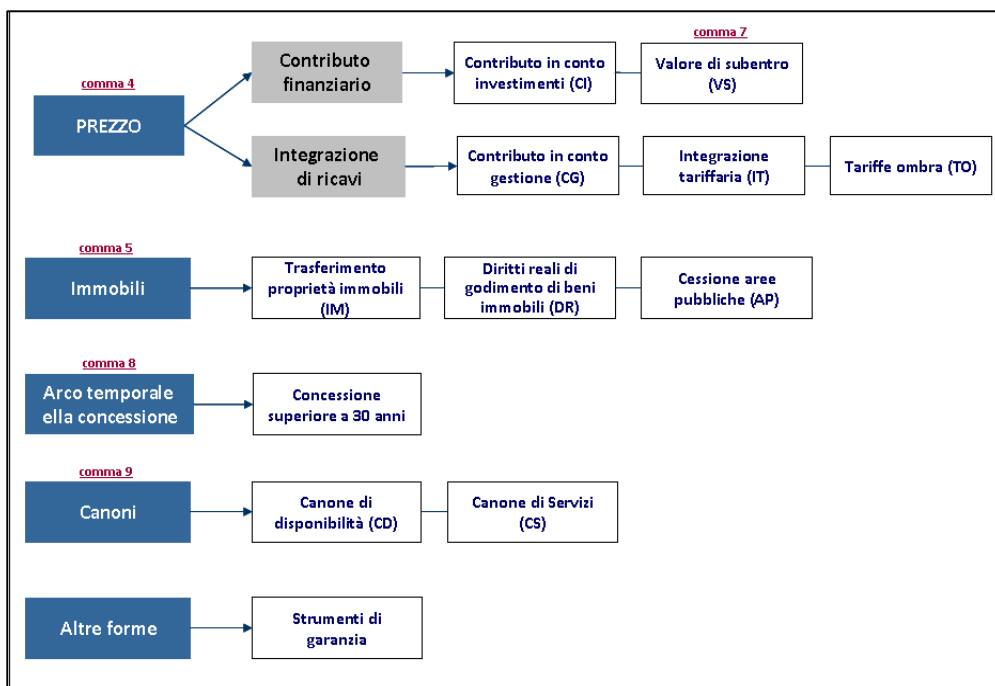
comma 4

PREZZO

Contributo finanziario

Contributo in conto investimenti (CI)

comma 7

Valore di subentro (VS)

Integrazione di ricavi

Contributo in conto gestione (CG)

Integrazione tariffaria (IT)

Tariffe ombra (TO)

comma 5

Immobili

Trasferimento proprietà immobili (IM)

Diritti reali di godimento di beni immobili (DR)

Cessione aree pubbliche (AP)

comma 8

Arco temporale ella concessione

Concessione superiore a 30 anni

comma 9

Canoni

Canone di disponibilità (CD)

Canone di Servizi (CS)

Altre forme

Strumenti di garanzia